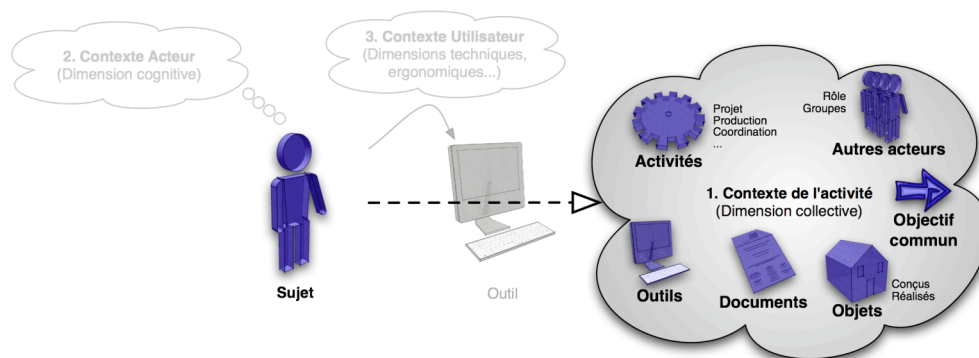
2. Contexte Acteur
(Dimension cognitive)

3. Contexte Utilisateur
(Dimensions techniques, ergonomiques...)

Sujet

Outil

Projet
Production
Coordination
...

Activités

Rôle
Groupes

Autres acteurs

1. Contexte de l'activité
(Dimension collective)

Objectif commun

Outils

Documents

Objets

Conçus
Réalisés